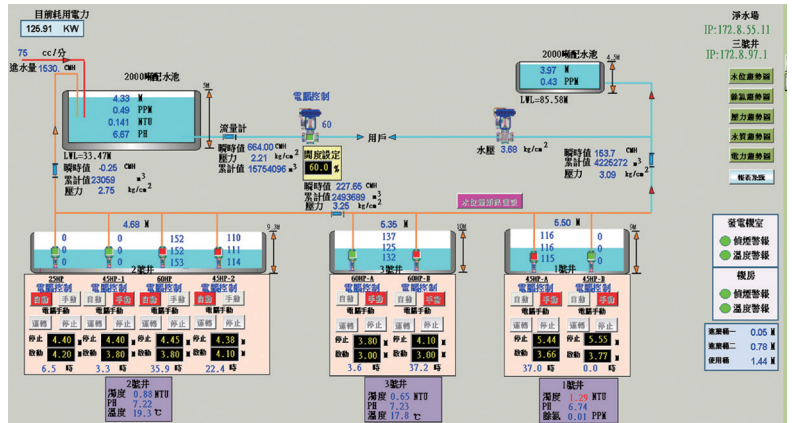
目前耗用電力
125.91 KW
75 cc/分
進水量 1530 CMH
2000噸配水池
4.33 M
0.49 PPM
0.141 NTU
6.67 PH
LWL=33.47M
瞬時值 -0.25 CMH
累計值 23069 $m^3$
壓力 2.75 kg/cm$^2$
5M
流量計
瞬時值 664.00 CMH
壓力 2.21 kg/cm$^2$
累計值 15754096 $m^3$
電動控制
60
開度設定
60.0 %
瞬時值 227.85 CMH
累計值 2493689 $m^3$
壓力 3.25 kg/cm$^2$
用戶
水壓 3.68 kg/cm$^2$
2000噸配水池
3.97 M
0.43 PPM
LWL=85.58M
4.5M
瞬時值 153.7 CMH
累計值 4226272 $m^3$
壓力 3.09 kg/cm$^2$
淨水場
IP:172.8.55.11
三號井
IP:172.8.97.1
水位趨勢圖
餘氯趨勢圖
壓力趨勢圖
水質趨勢圖
電力趨勢圖
報表查詢
水位趨勢圖曲線
4.69 M
0 0 152 110
0 0 152 114
0 0 152 113
5.35 M
137
125
132
5.50 M
116 0
116 0
116 0
25HP 45HP-1 60HP 45HP-2
電動控制 電動控制 電動控制 電動控制
自動 手動 自動 手動 自動 手動 自動 手動
電動手動 電動手動 電動手動 電動手動
運轉 停止 運轉 停止 運轉 停止 運轉 停止
停止 4.40 停止 4.40 停止 4.45 停止 4.38
啟動 4.20 啟動 3.80 啟動 3.80 啟動 4.10
6.5 時 3.3 時 35.9 時 22.4 時
2號井
60HP-A 60HP-B
電動控制 電動控制
自動 手動 自動 手動
電動手動 電動手動
運轉 停止 運轉 停止
停止 3.80 停止 4.10
啟動 3.00 啟動 3.00
3.6 時 37.2 時
3號井
45HP-A 45HP-B
電動控制 電動控制
自動 手動 自動 手動
電動手動 電動手動
運轉 停止 運轉 停止
停止 5.44 停止 5.55
啟動 3.66 啟動 3.77
37.0 時 0.0 時
1號井
9.3M
5M
5M
2號井
濁度 0.88 NTU
PH 7.22
溫度 19.3 ℃
3號井
濁度 0.65 NTU
PH 7.23
溫度 17.8 ℃
1號井
濁度 1.29 NTU
PH 6.74
餘氯 0.01 PPM
機電機室
偵煙警報
溫度警報
機房
偵煙警報
溫度警報
進氣機一 0.05 M
進氣機二 0.78 M
使用桶 1.44 M